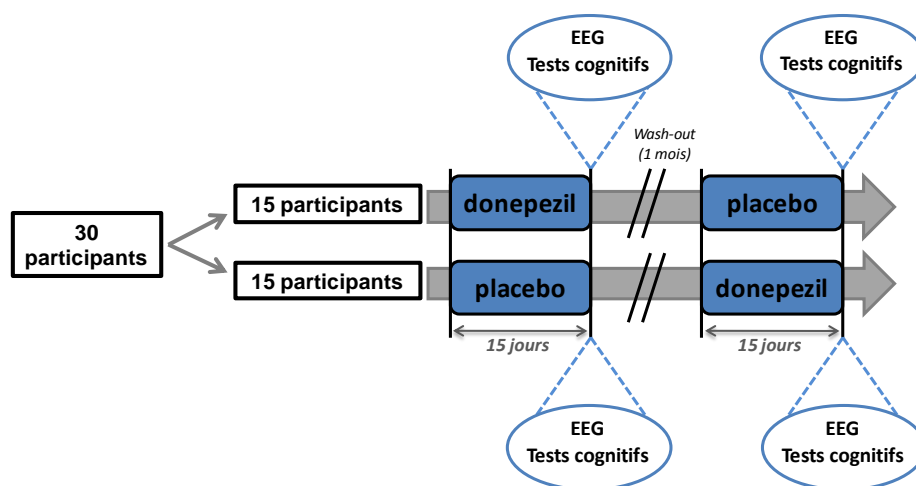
EEG
Tests cognitifs

EEG
Tests cognitifs

Wash-out
(1 mois)

30
participants

15 participants

donepezil

placebo

15 participants

placebo

donepezil

15 jours

15 jours

EEG
Tests cognitifs

EEG
Tests cognitifs